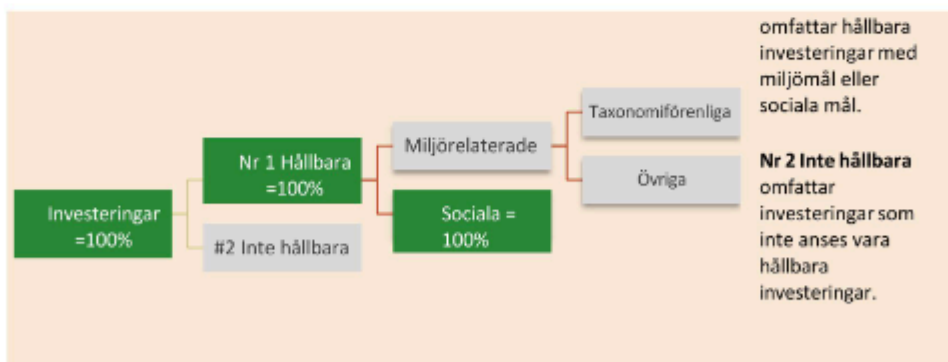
Investeringar =100%

Nr 1 Hållbara =100%

#2 Inte hållbara

Miljörelaterade

Sociala = 100%

Taxonomiförenliga

Övriga

omfattar hållbara investeringar med miljömål eller sociala mål.

**Nr 2 Inte hållbara** omfattar investeringar som inte anses vara hållbara investeringar.